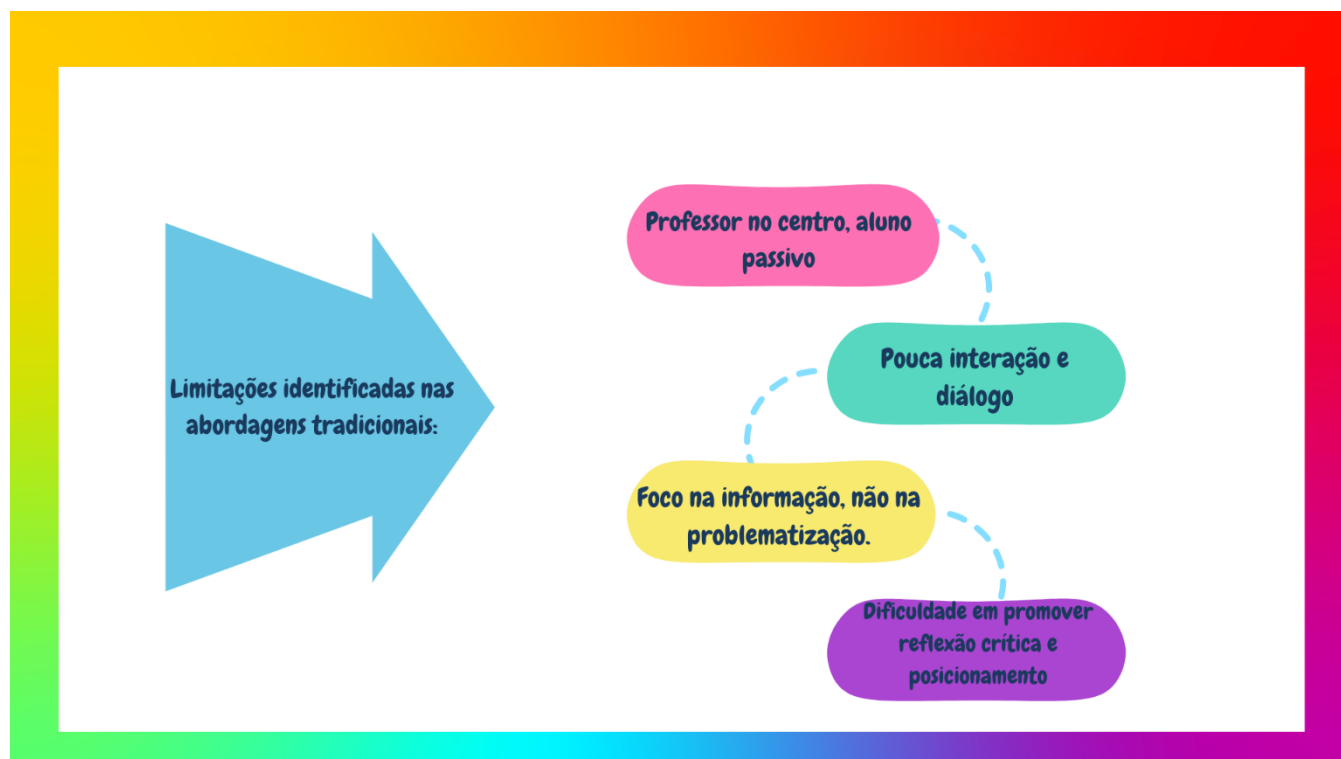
Limitações identificadas nas abordagens tradicionais:

Professor no centro, aluno passivo

Pouca interação e diálogo

Foco na informação, não na problematização.

Dificuldade em promover reflexão crítica e posicionamento